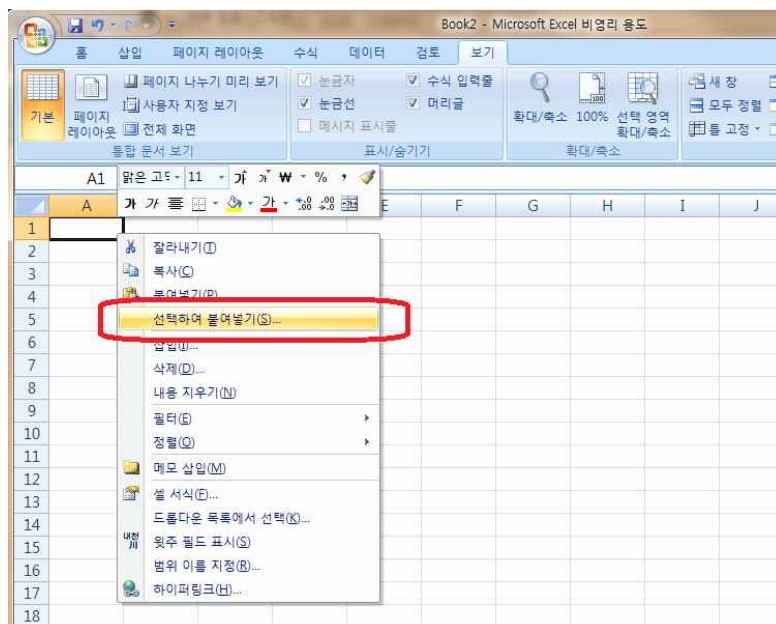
Book2 - Microsoft Excel 비영리 용도

홈 삽입 페이지 레이아웃 수식 데이터 검토 보기

기본 페이지 레이아웃 페이지 나누기 미리 보기 사용자 지정 보기 전체 화면
통합 문서 보기

눈금자 수식 입력줄 눈금선 머리글 메시지 표시줄
표시/숨기기

확대/축소 100% 선택 영역 확대/축소
확대/축소

새 창 모두 정렬 틀 고정

A1 맑은 고딕 11 가 가 ₩ % ,
가 가

A E F G H I J

1
2
3
4
5
6
7
8
9
10
11
12
13
14
15
16
17
18

잘라내기(T)
복사(C)
붙여넣기(P)
선택하여 붙여넣기(S)...
삽입(I)...
삭제(D)...
내용 지우기(N)
필터(E)
정렬(O)
메모 삽입(M)
셀 서식(F)...
드롭다운 목록에서 선택(K)...
윗주 필드 표시(S)
범위 이름 지정(R)...
하이퍼링크(H)...